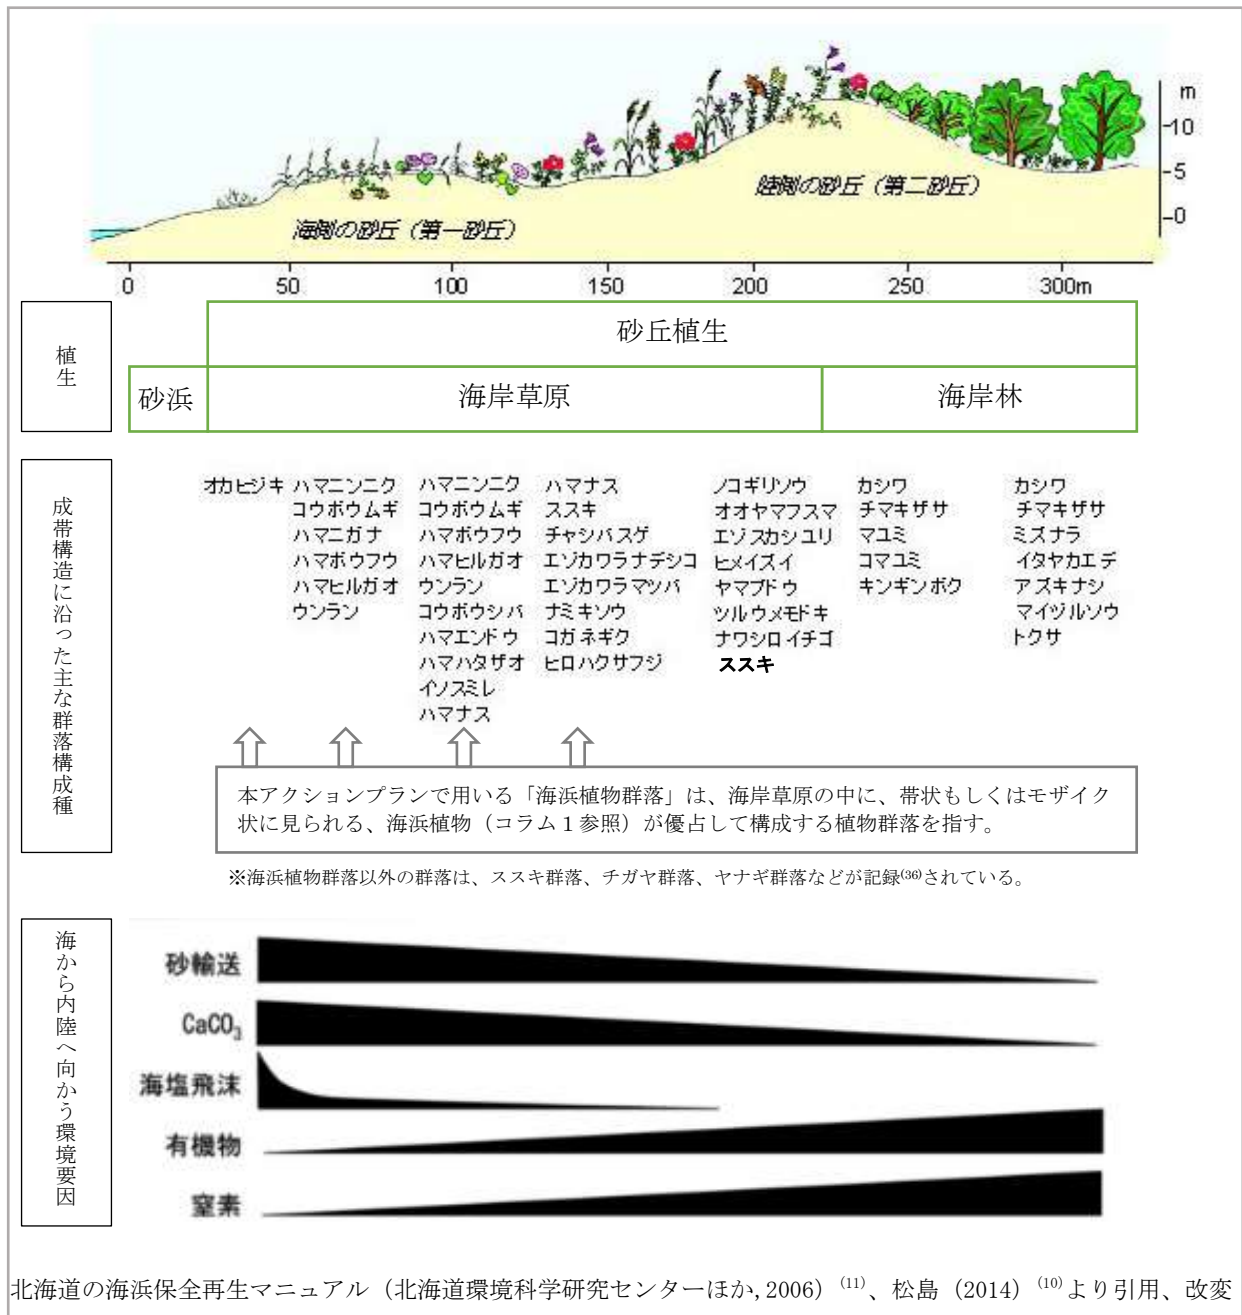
m
10
5
0

陸側の砂丘（第二砂丘）

海側の砂丘（第一砂丘）

0 50 100 150 200 250 300m

植生

砂丘植生

砂浜 海岸草原 海岸林

成帯構造に沿った主な群落構成種

オカヒジキ

ハマニンニク
コウボウムギ
ハマニガナ
ハマボウフウ
ハマヒルガオ
ウンラン

ハマニンニク
コウボウムギ
ハマボウフウ
ハマヒルガオ
ウンラン
コウボウシバ
ハマエンドウ
ハマハタザオ
イソスミレ
ハマナス

ハマナス
ススキ
チャシバスゲ
エゾカワラナデシコ
エゾカワラマツバ
ナミキソウ
コガネギク
ヒロハクサフジ

ノコギリソウ
オオヤマフスマ
エゾスカシユリ
ヒメイズイ
ヤマブドウ
ツルウメモドキ
ナワシロイチゴ
ススキ

カシワ
チマキザサ
マユミ
コマユミ
キンギンボク

カシワ
チマキザサ
ミズナラ
イタヤカエデ
アズキナシ
マイヅルソウ
トクサ

本アクションプランで用いる「海浜植物群落」は、海岸草原の中に、帯状もしくはモザイク状に見られる、海浜植物（コラム１参照）が優占して構成する植物群落を指す。

※海浜植物群落以外の群落は、ススキ群落、チガヤ群落、ヤナギ群落などが記録(36)されている。

海から内陸へ向かう環境要因

砂輸送
$CaCO_3$
海塩飛沫
有機物
窒素

北海道の海浜保全再生マニュアル（北海道環境科学研究センターほか, 2006）(11)、松島（2014）(10)より引用、改変